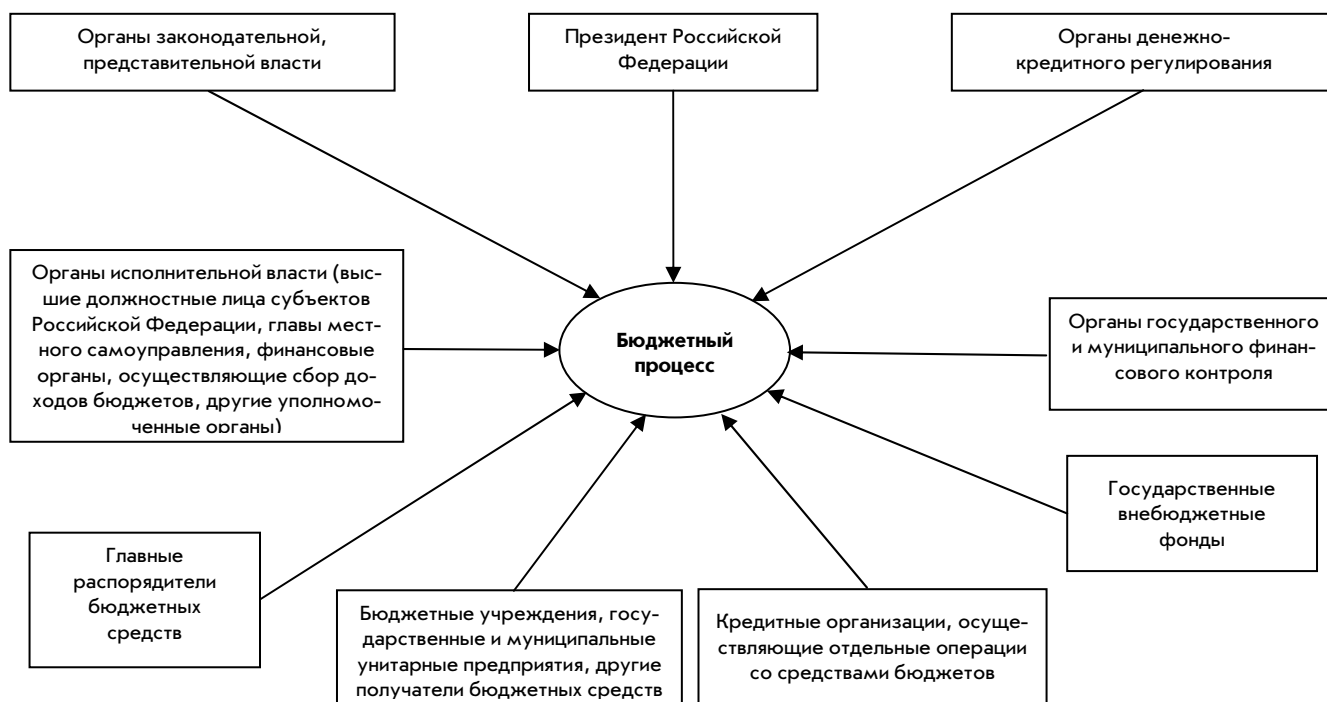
Органы законодательной, представительной власти

Президент Российской Федерации

Органы денежно-кредитного регулирования

Органы исполнительной власти (высшие должностные лица субъектов Российской Федерации, главы местного самоуправления, финансовые органы, осуществляющие сбор доходов бюджетов, другие уполномоченные органы)

Бюджетный процесс

Органы государственного и муниципального финансового контроля

Государственные внебюджетные фонды

Главные распорядители бюджетных средств

Бюджетные учреждения, государственные и муниципальные унитарные предприятия, другие получатели бюджетных средств

Кредитные организации, осуществляющие отдельные операции со средствами бюджетов